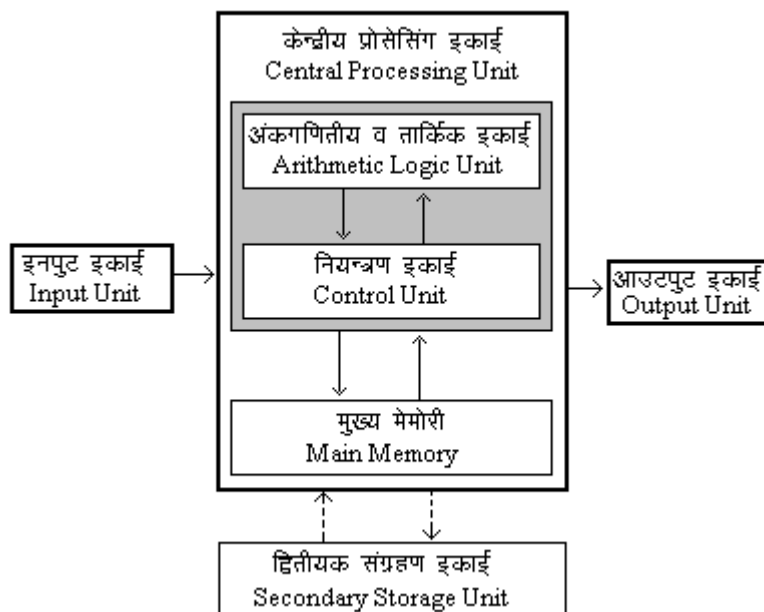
केन्द्रीय प्रोसेसिंग इकाई
Central Processing Unit

अंकगणितीय व तार्किक इकाई
Arithmetic Logic Unit

इनपुट इकाई
Input Unit

नियन्त्रण इकाई
Control Unit

आउटपुट इकाई
Output Unit

मुख्य मेमोरी
Main Memory

द्वितीयक संग्रहण इकाई
Secondary Storage Unit